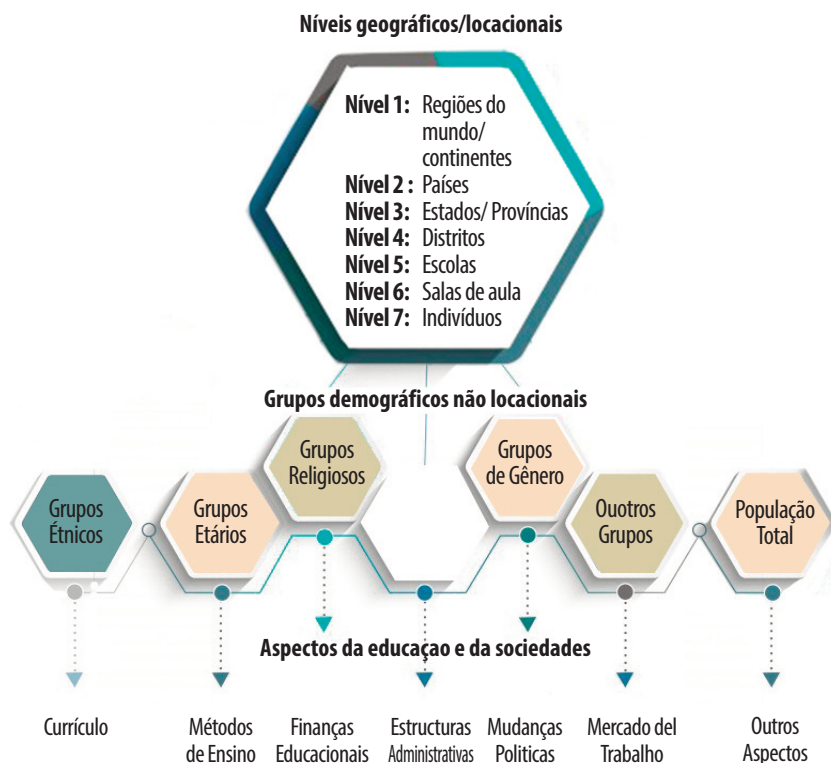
Níveis geográficos/locacionais

Nível 1: Regiões do mundo/ continentes
Nível 2 : Países
Nível 3: Estados/ Províncias
Nível 4: Distritos
Nível 5: Escolas
Nível 6: Salas de aula
Nível 7: Indivíduos

Grupos demográficos não locacionais

Grupos Étnicos

Grupos Etários

Grupos Religiosos

Grupos de Gênero

Ouotros Grupos

População Total

Aspectos da educaçao e da sociedades

Currículo

Métodos de Ensino

Finanças Educacionais

Estructuras Administrativas

Mudanças Politicas

Mercado del Trabalho

Outros Aspectos